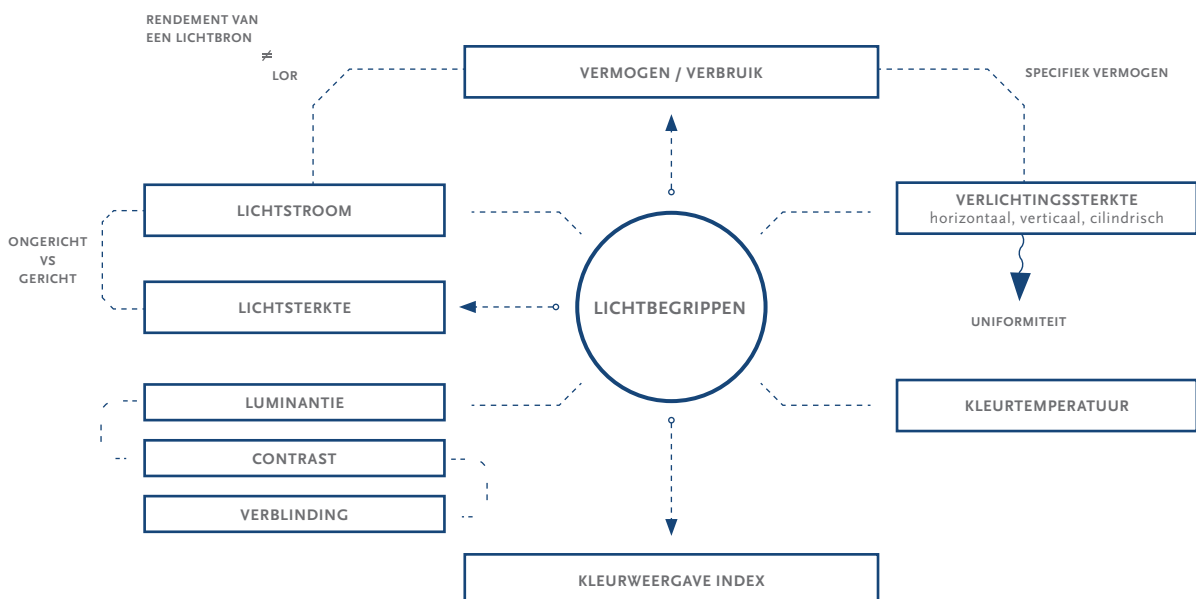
RENDEMENT VAN EEN LICHTBRON
≠
LOR

VERMOGEN / VERBRUIK

SPECIFIEK VERMOGEN

LICHTSTROOM

VERLICHTINGSSTERKTE
horizontaal, verticaal, cilindrisch

ONGERICHT
VS
GERICHT

LICHTSTERKTE

LICHTBEGRIPPEN

UNIFORMITEIT

LUMINANTIE

KLEURTEMPERATUUR

CONTRAST

VERBLINDING

KLEURWEERGAVE INDEX